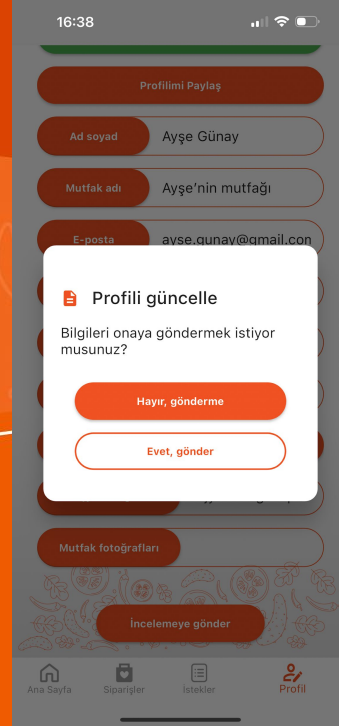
16:38

Profilimi Paylaş

Ad soyad
Ayşe Günay

Mutfak adı
Ayşe'nin mutfağı

E-posta
ayse.gunay@gmail.con

Profili güncelle

Bilgileri onaya göndermek istiyor musunuz?

Hayır, gönderme

Evet, gönder

Mutfak fotoğrafları

İncelemeye gönder

Ana Sayfa
Siparişler
İstekler
Profil